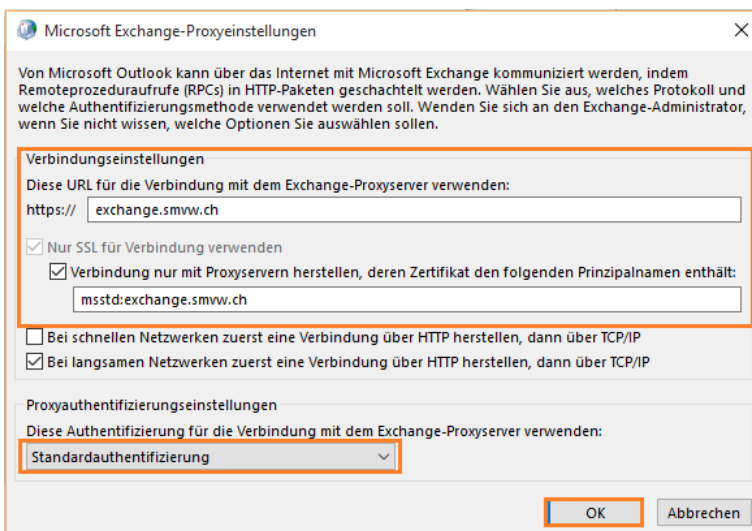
Microsoft Exchange-Proxyeinstellungen

Von Microsoft Outlook kann über das Internet mit Microsoft Exchange kommuniziert werden, indem Remoteprozeduraufrufe (RPCs) in HTTP-Paketen geschachtelt werden. Wählen Sie aus, welches Protokoll und welche Authentifizierungsmethode verwendet werden soll. Wenden Sie sich an den Exchange-Administrator, wenn Sie nicht wissen, welche Optionen Sie auswählen sollen.

Verbindungseinstellungen

Diese URL für die Verbindung mit dem Exchange-Proxyserver verwenden:

https:// exchange.smvw.ch

Nur SSL für Verbindung verwenden

Verbindung nur mit Proxyservern herstellen, deren Zertifikat den folgenden Prinzipalnamen enthält:

msstd:exchange.smvw.ch

Bei schnellen Netzwerken zuerst eine Verbindung über HTTP herstellen, dann über TCP/IP

Bei langsamen Netzwerken zuerst eine Verbindung über HTTP herstellen, dann über TCP/IP

Proxyauthentifizierungseinstellungen

Diese Authentifizierung für die Verbindung mit dem Exchange-Proxyserver verwenden:

Standardauthentifizierung

OK Abbrechen